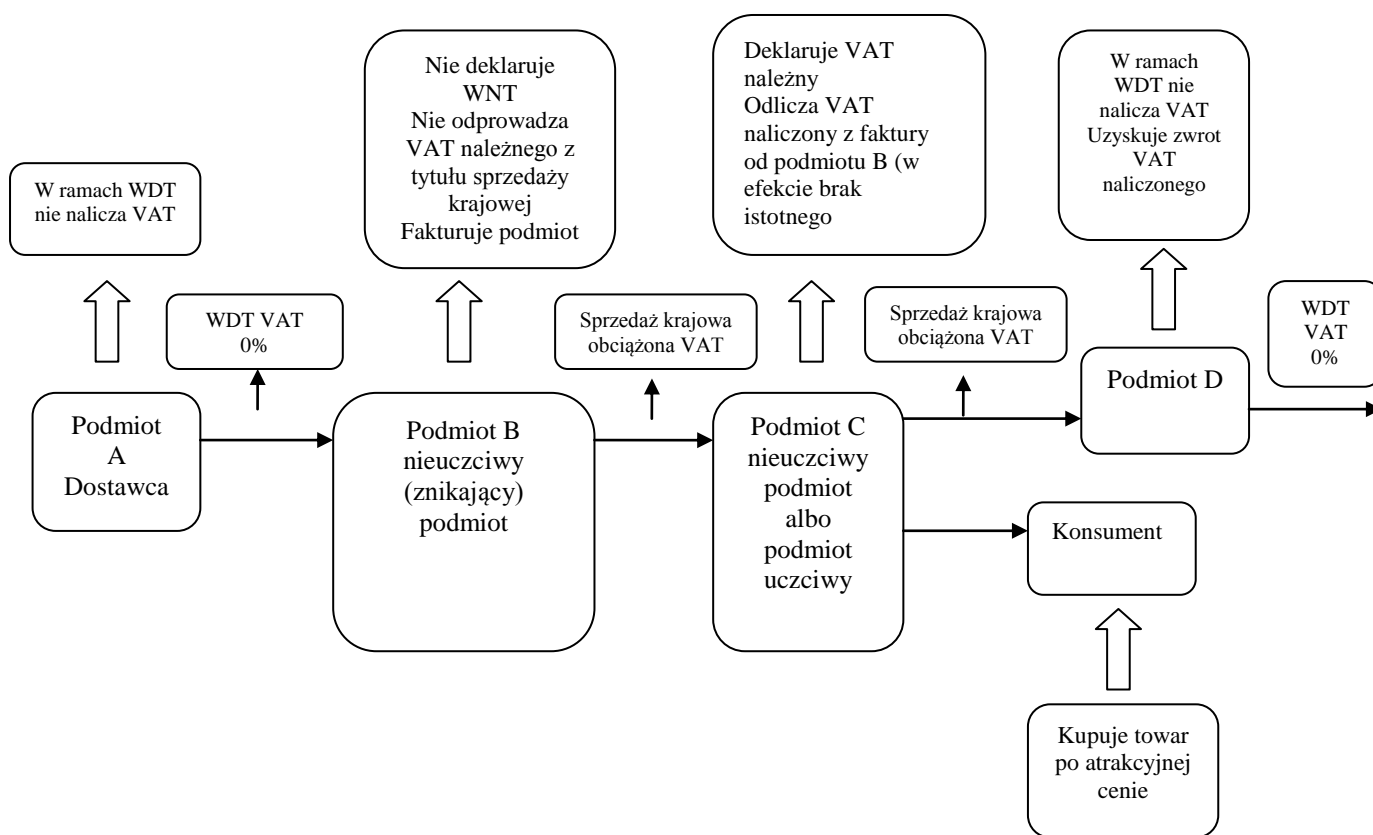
W ramach WDT nie nalicza VAT

Nie deklaruje WNT
Nie odprowadza VAT należnego z tytułu sprzedaży krajowej
Fakturuje podmiot

Deklaruje VAT należny
Odlicza VAT naliczony z faktury od podmiotu B (w efekcie brak istotnego

W ramach WDT nie nalicza VAT
Uzyskuje zwrot VAT naliczonego

WDT VAT 0%

Sprzedaż krajowa obciążona VAT

Sprzedaż krajowa obciążona VAT

WDT VAT 0%

Podmiot A Dostawca

Podmiot B nieuczciwy (znikający) podmiot

Podmiot C nieuczciwy podmiot albo podmiot uczciwy

Podmiot D

Konsument

Kupuje towar po atrakcyjnej cenie